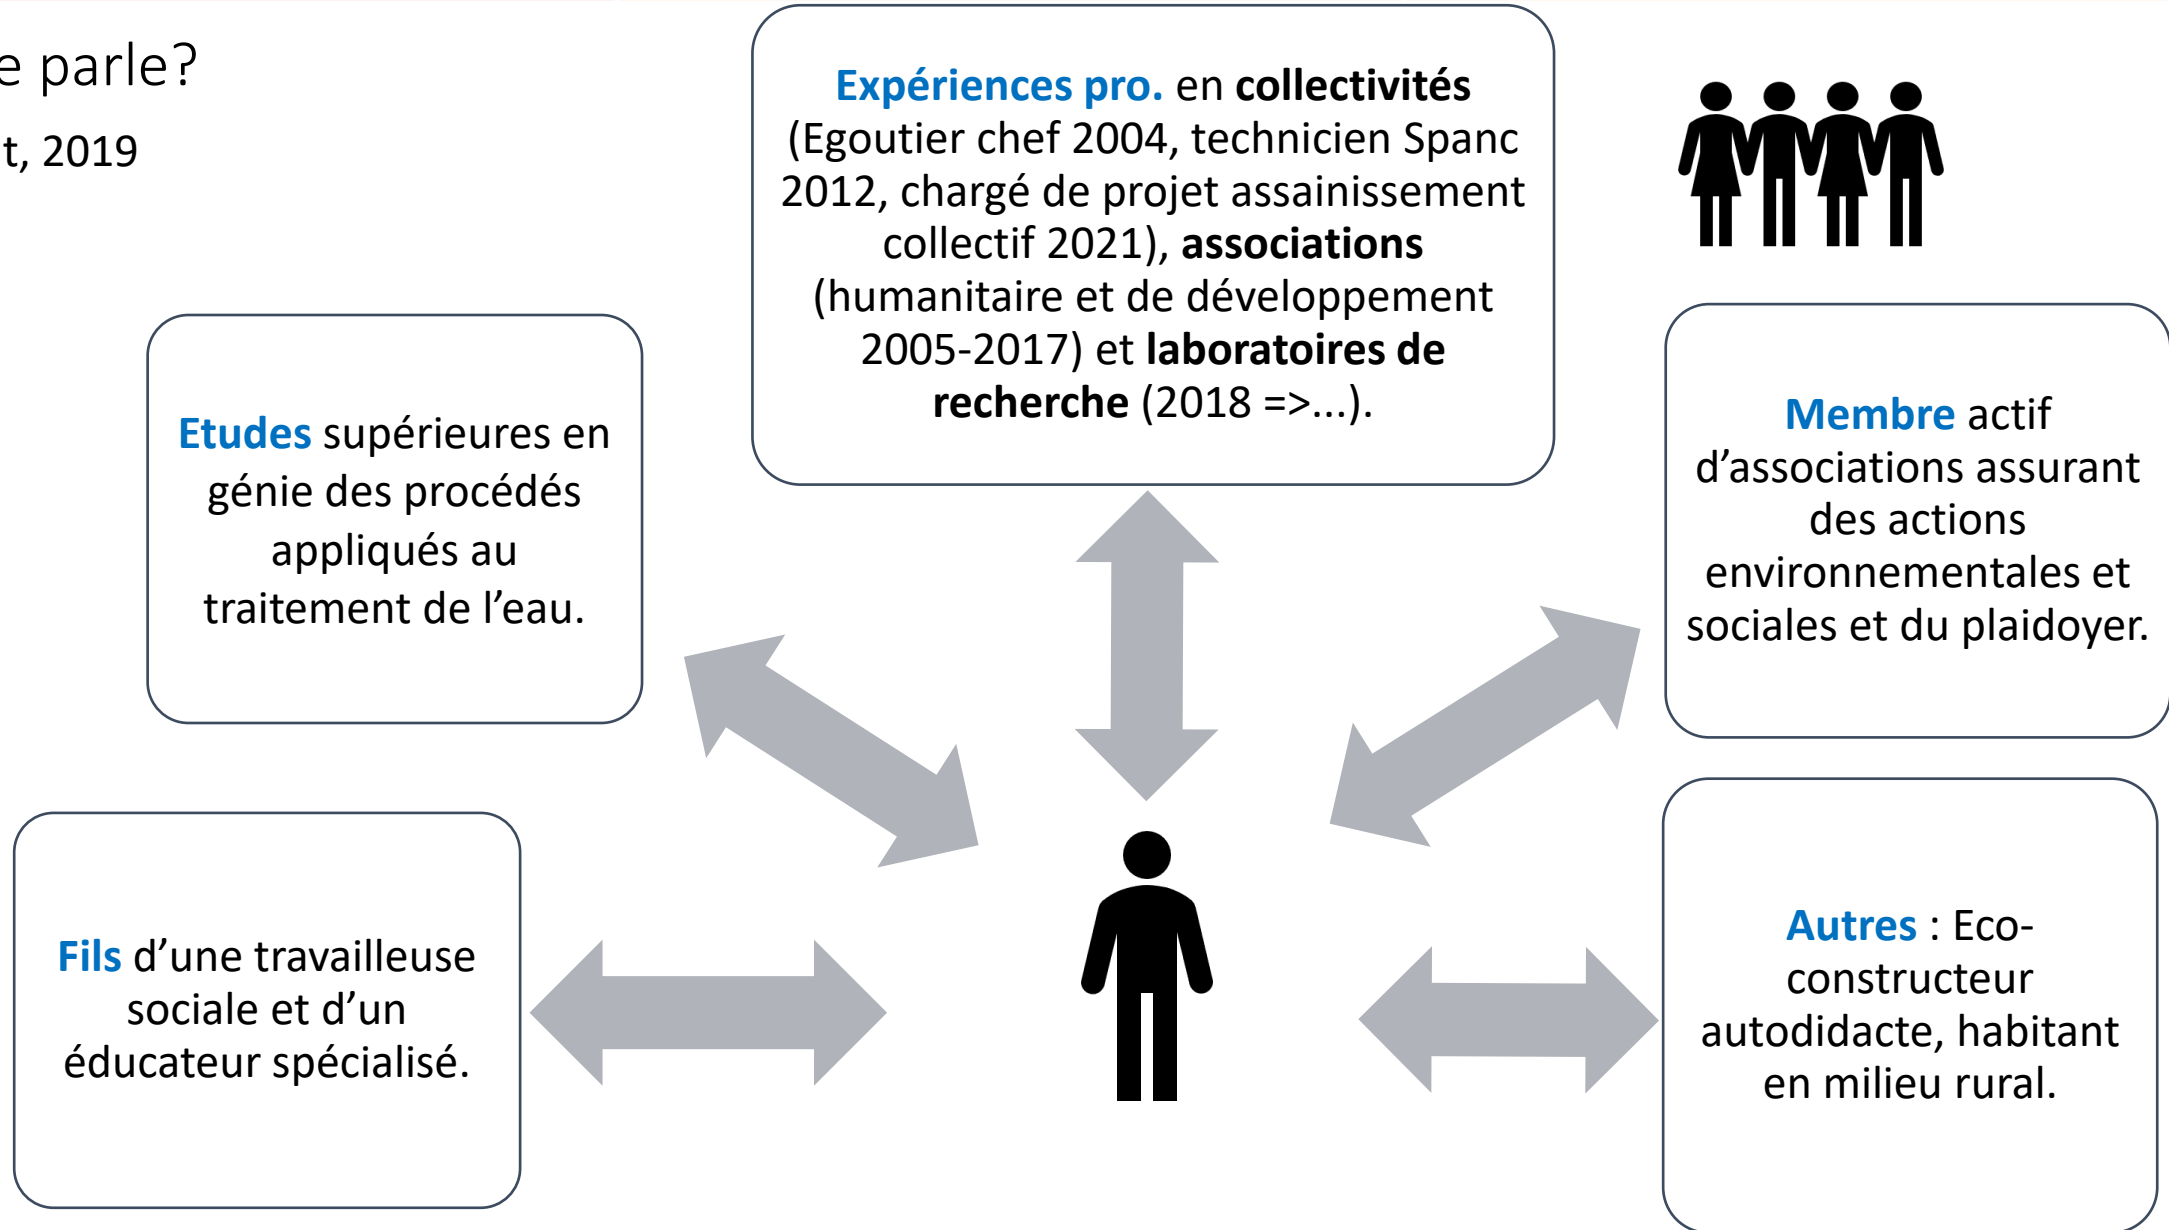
e parle?

t, 2019

Expériences pro. en collectivités (Egoutier chef 2004, technicien Spanc 2012, chargé de projet assainissement collectif 2021), associations (humanitaire et de développement 2005-2017) et laboratoires de recherche (2018 =>...).

Etudes supérieures en génie des procédés appliqués au traitement de l'eau.

Membre actif d'associations assurant des actions environnementales et sociales et du plaidoyer.

Fils d'une travailleuse sociale et d'un éducateur spécialisé.

Autres : Eco-constructeur autodidacte, habitant en milieu rural.